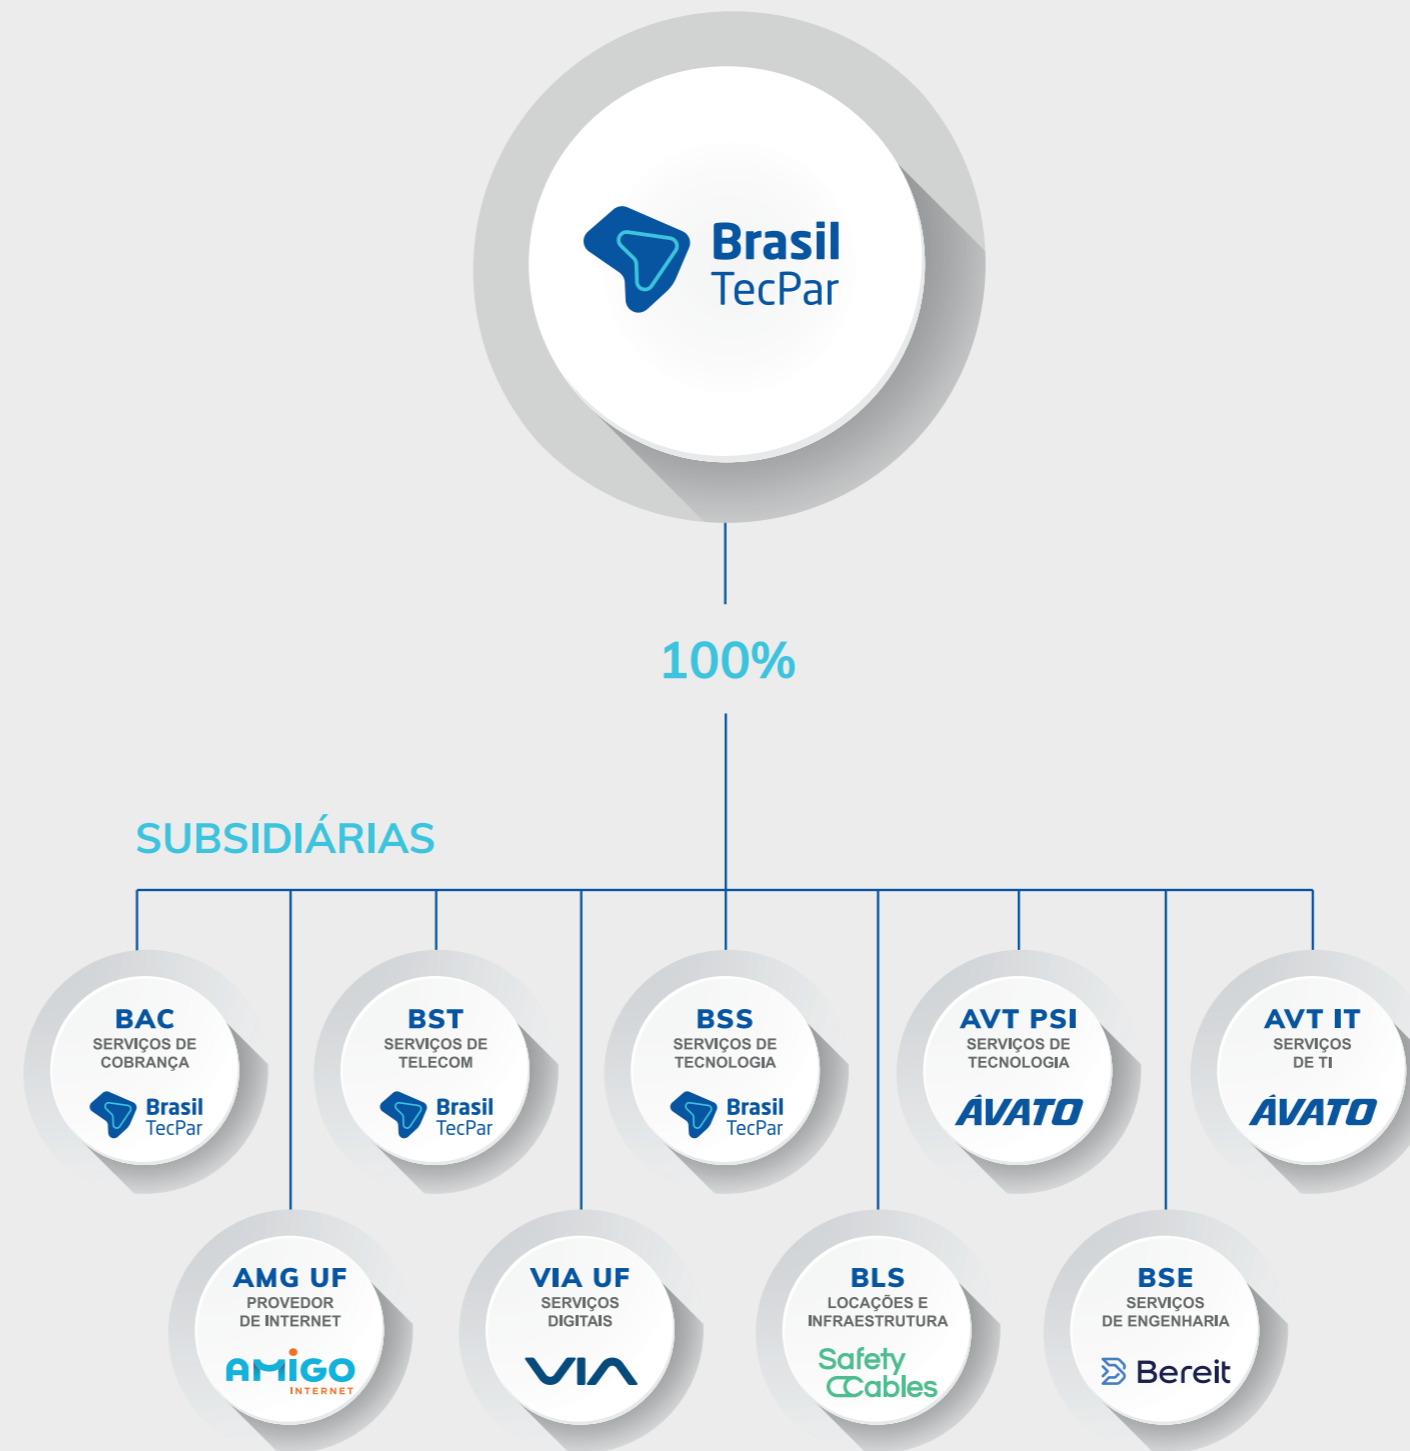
Brasil TecPar

100%

SUBSIDIÁRIAS

BAC
SERVIÇOS DE COBRANÇA
Brasil TecPar

BST
SERVIÇOS DE TELECOM
Brasil TecPar

BSS
SERVIÇOS DE TECNOLOGIA
Brasil TecPar

AVT PSI
SERVIÇOS DE TECNOLOGIA
ÁVATO

AVT IT
SERVIÇOS DE TI
ÁVATO

AMG UF
PROVEDOR DE INTERNET
AMIGO INTERNET

VIA UF
SERVIÇOS DIGITAIS
VIA

BLS
LOCAÇÕES E INFRAESTRUTURA
Safety Cables

BSE
SERVIÇOS DE ENGENHARIA
Bereit